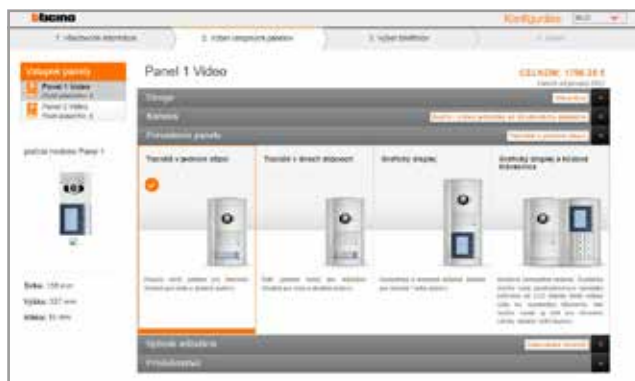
bticino

Konfigurátor

1. Všeobecné informace

2. Výběr vstupních panelů

3. Výběr telefonů

Vstupní panely

Panel 1 Video

Panel 2 Video

Panel 1 Video

CELKEM: 1796,35 €

Design

Kamera

Provedení panelu

Tlačítka v jednom sloupci

Tlačítka ve dvou sloupcích

Grafický displej

Grafický displej a číselná klávesnice

Šířka: 100 mm

Výška: 327 mm

Hloubka: 50 mm

Způsob instalace

Příslušenství